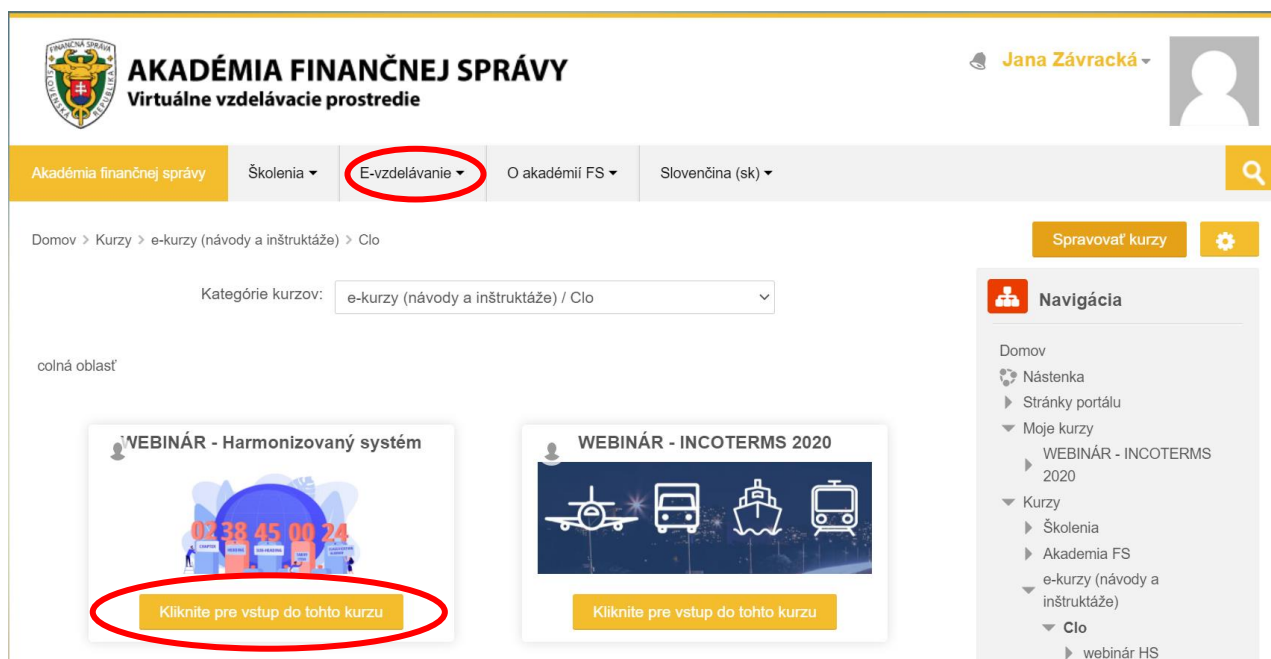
FINANČNÁ SPRÁVA SLOVENSKÁ REPUBLIKA

AKADÉMIA FINANČNEJ SPRÁVY
Virtuálne vzdelávacie prostredie

Jana Závracká

Akadémia finančnej správy | Školenia | E-vzdelávanie | O akadémii FS | Slovenčina (sk)

Domov > Kurzy > e-kurzy (návody a inštruktáže) > Clo

Spravovať kurzy

Kategórie kurzov: e-kurzy (návody a inštruktáže) / Clo

colná oblasť

WEBINÁR - Harmonizovaný systém

02 38 45 00 24

CHAPTER HEADING SUB-HEADING

Kliknite pre vstup do tohto kurzu

WEBINÁR - INCOTERMS 2020

Kliknite pre vstup do tohto kurzu

Navigácia

Domov
Nástenka
Stránky portálu
Moje kurzy
WEBINÁR - INCOTERMS 2020
Kurzy
Školenia
Akademia FS
e-kurzy (návody a inštruktáže)
Clo
webinár HS